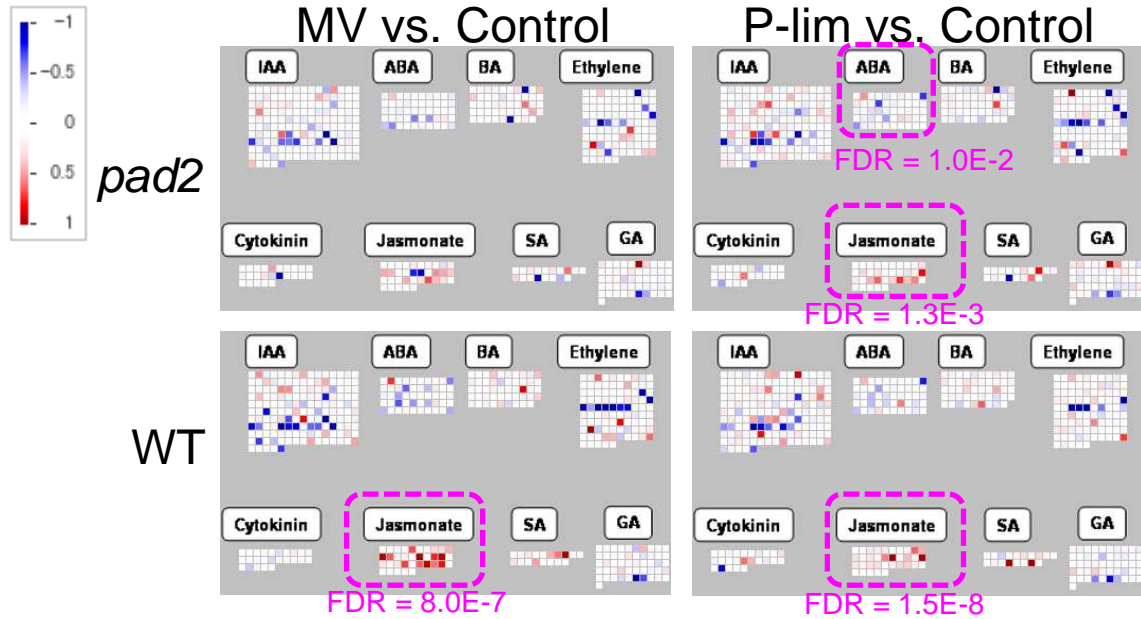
-1
-0.5
0
0.5
1

MV vs. Control

P-lim vs. Control

pad2

IAA
ABA
BA
Ethylene
Cytokinin
Jasmonate
SA
GA

IAA
ABA
BA
Ethylene
FDR = 1.0E-2
Cytokinin
Jasmonate
SA
GA
FDR = 1.3E-3

WT

IAA
ABA
BA
Ethylene
Cytokinin
Jasmonate
SA
GA
FDR = 8.0E-7

IAA
ABA
BA
Ethylene
Cytokinin
Jasmonate
SA
GA
FDR = 1.5E-8